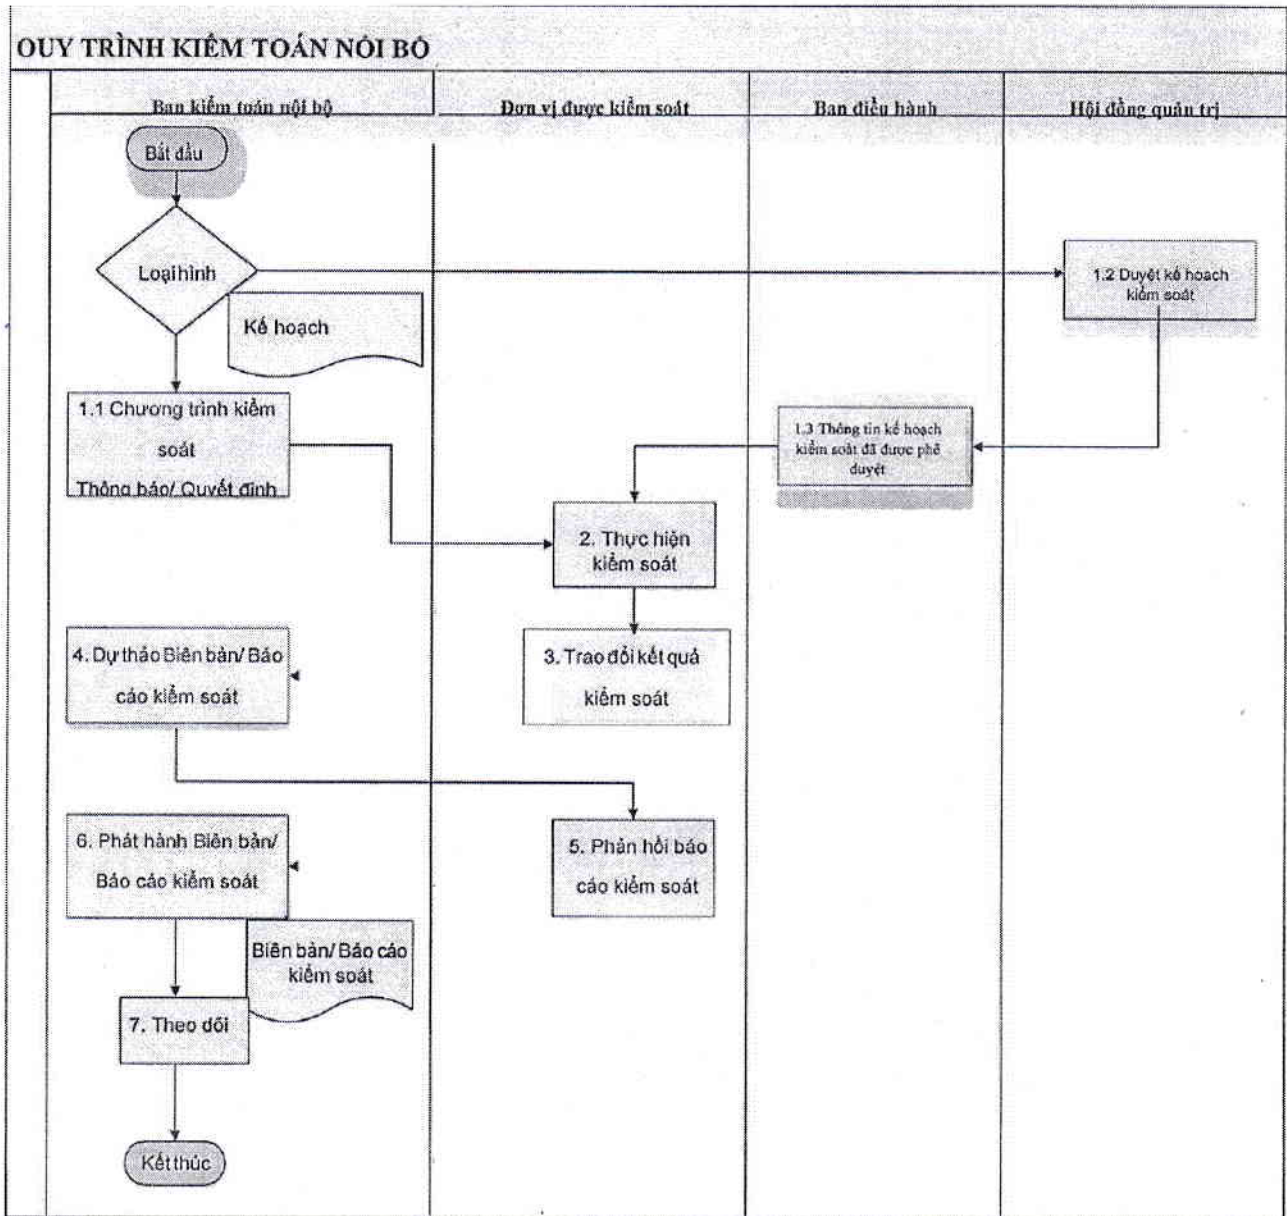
QUY TRÌNH KIỂM TOÁN NỘI BỘ

Ban kiểm toán nội bộ

Đơn vị được kiểm soát

Ban điều hành

Hội đồng quản trị

Bắt đầu

Loại hình

Kế hoạch

1.2 Duyệt kế hoạch kiểm soát

1.1 Chương trình kiểm soát Thông báo/ Quyết định

1.3 Thông tin kế hoạch kiểm soát đã được phê duyệt

2. Thực hiện kiểm soát

4. Dự thảo Biên bản/ Báo cáo kiểm soát

3. Trao đổi kết quả kiểm soát

6. Phát hành Biên bản/ Báo cáo kiểm soát

5. Phản hồi báo cáo kiểm soát

Biên bản/ Báo cáo kiểm soát

7. Theo dõi

Kết thúc